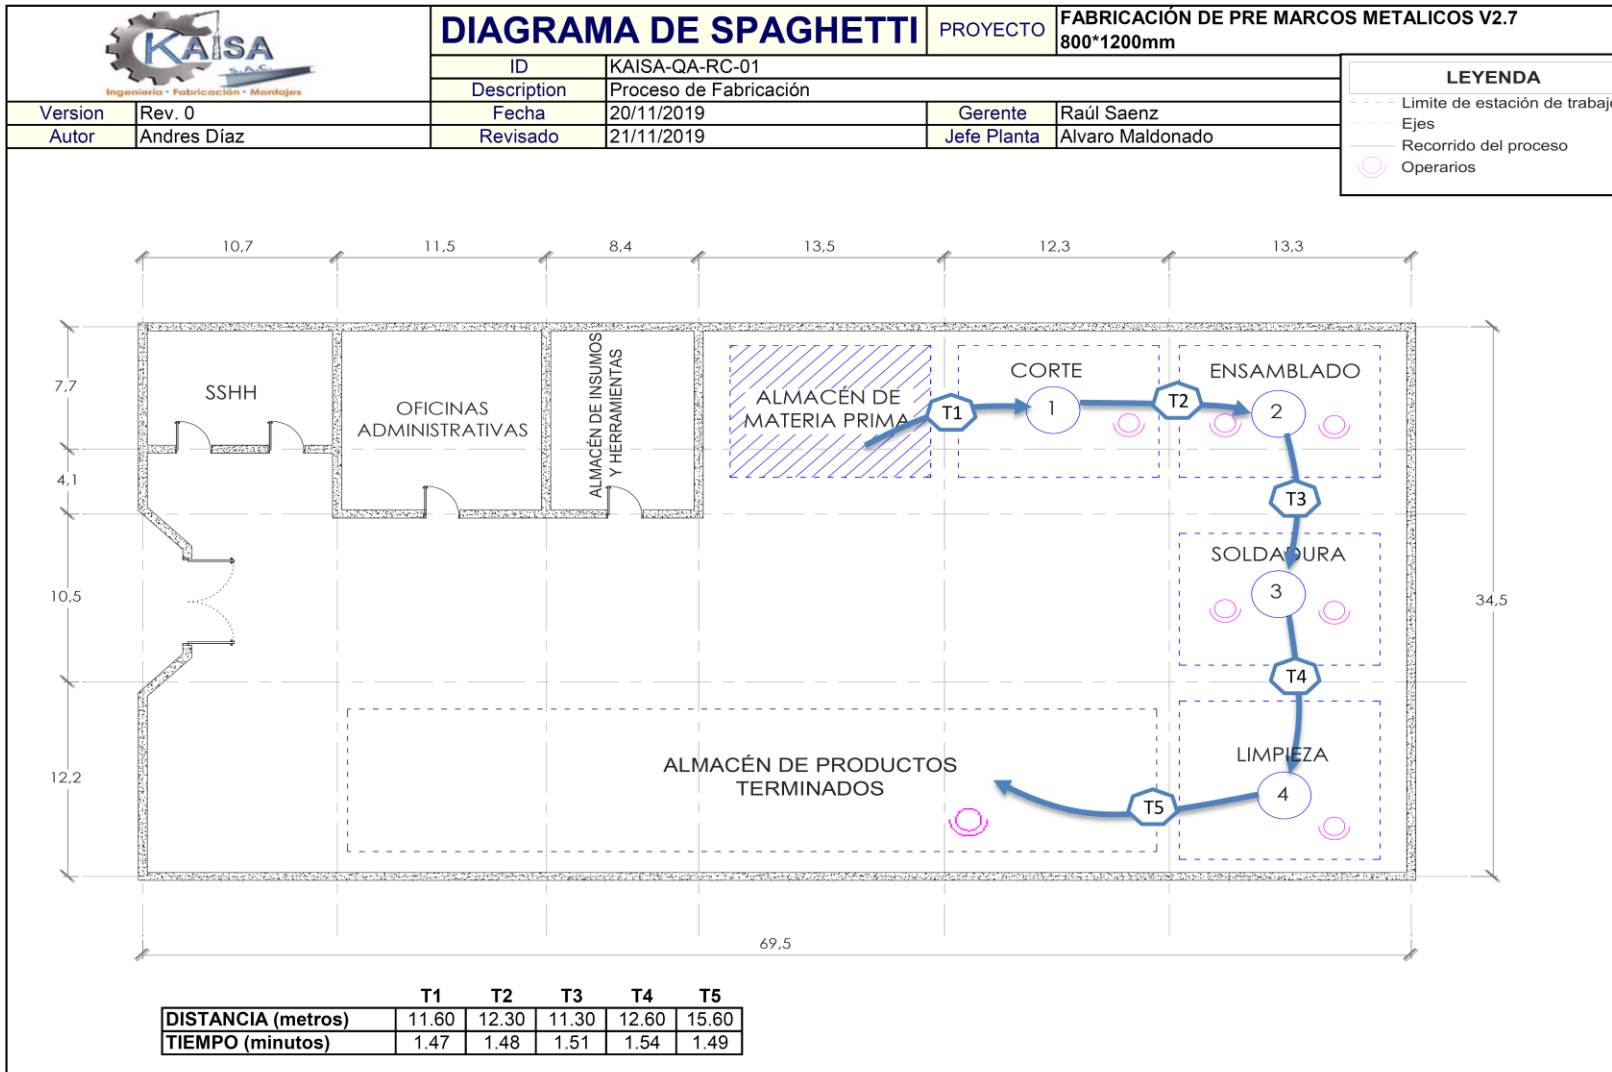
KAISA S.A.C.
Ingeniería · Fabricación · Montajes

DIAGRAMA DE SPAGHETTI

PROYECTO

FABRICACIÓN DE PRE MARCOS METALICOS V2.7 800*1200mm

| ID | KAISA-QA-RC-01 |
|---|---|
| Description | Proceso de Fabricación |

| Version | Rev. 0 | Fecha | 20/11/2019 | Gerente | Raúl Saenz |
|---|---|---|---|---|---|
| Autor | Andres Díaz | Revisado | 21/11/2019 | Jefe Planta | Alvaro Maldonado |

LEYENDA
Limite de estación de trabaj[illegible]
Ejes
Recorrido del proceso
Operarios

10,7
11,5
8,4
13,5
12,3
13,3

7,7
4,1
10,5
12,2
34,5
69,5

SSHH
OFICINAS ADMINISTRATIVAS
ALMACÉN DE INSUMOS Y HERRAMIENTAS
ALMACÉN DE MATERIA PRIMA
CORTE
ENSAMBLADO
SOLDADURA
LIMPIEZA
ALMACÉN DE PRODUCTOS TERMINADOS

T1
1
T2
2
T3
3
T4
4
T5

| | T1 | T2 | T3 | T4 | T5 |
|---|---|---|---|---|---|
| DISTANCIA (metros) | 11.60 | 12.30 | 11.30 | 12.60 | 15.60 |
| TIEMPO (minutos) | 1.47 | 1.48 | 1.51 | 1.54 | 1.49 |